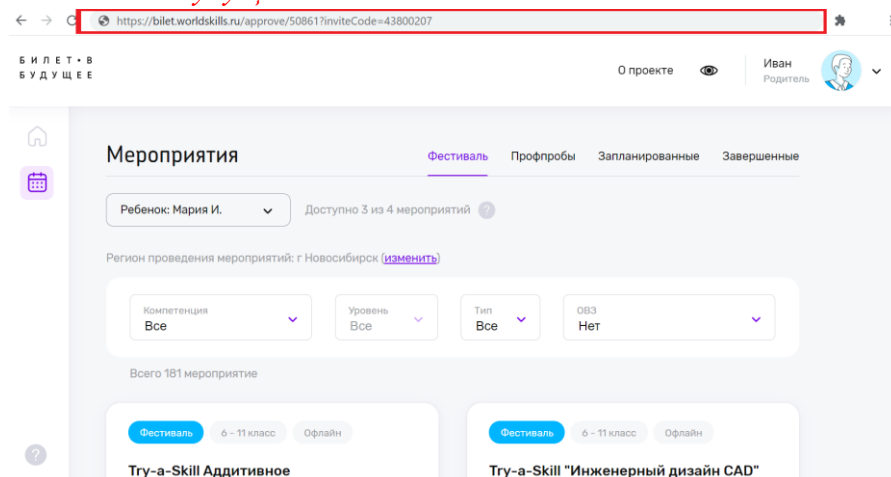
https://bilet.worldskills.ru/approve/50861?inviteCode=43800207

БИЛЕТ•В БУДУЩЕЕ

О проекте

Иван
Родитель

Мероприятия

Фестиваль Профпробы Запланированные Завершенные

Ребенок: Мария И.

Доступно 3 из 4 мероприятий ?

Регион проведения мероприятий: г Новосибирск (изменить)

Компетенция
Все

Уровень
Все

Тип
Все

ОВЗ
Нет

Всего 181 мероприятие

Фестиваль 6 - 11 класс Офлайн

Try-a-Skill Аддитивное

Фестиваль 6 - 11 класс Офлайн

Try-a-Skill "Инженерный дизайн CAD"

?